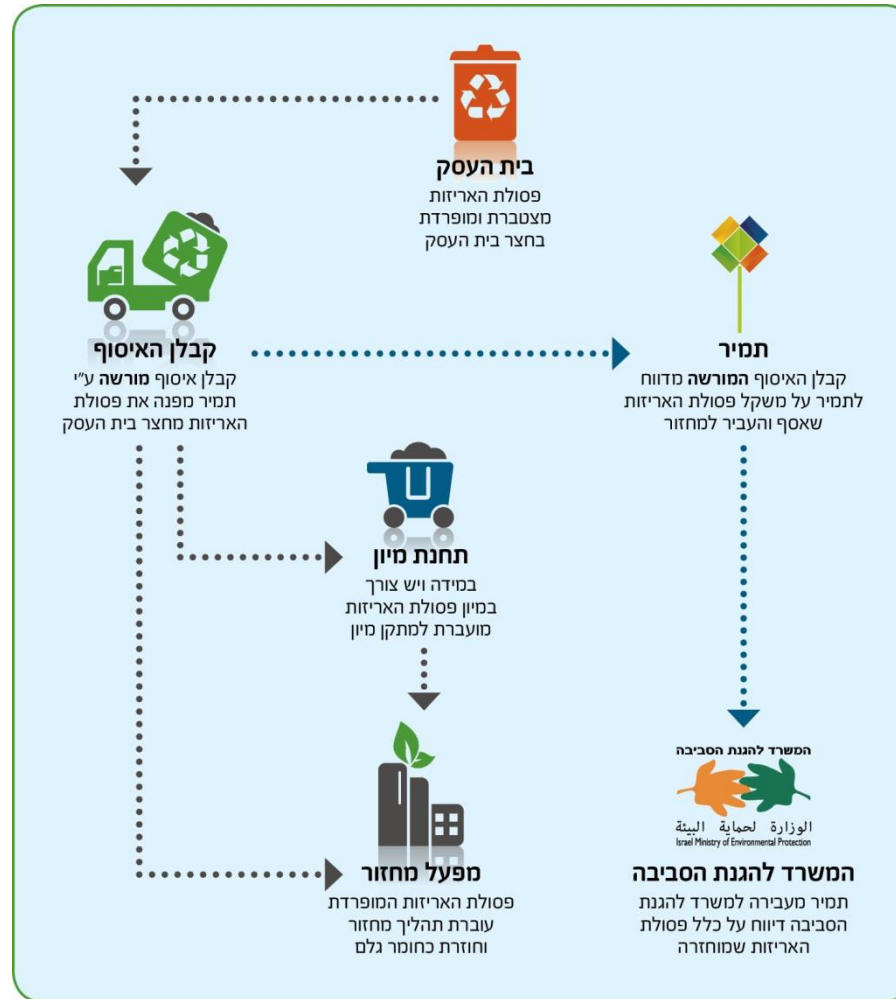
בית העסק
פסולת האריזות מצטברת ומופרדת בחצר בית העסק

קבלן האיסוף
קבלן איסוף מורשה ע"י תמיר מפנה את פסולת האריזות מחצר בית העסק

תמיר
קבלן האיסוף המורשה מדווח לתמיר על משקל פסולת האריזות שאסף והעביר למחזור

תחנת מיון
במידה ויש צורך במיון פסולת האריזות מועברת למתקן מיון

המשרד להגנת הסביבה
الوزارة لحماية البيئة
Israel Ministry of Environmental Protection

מפעל מחזור
פסולת האריזות המופרדת עוברת תהליך מחזור וחוזרת כחומר גלם

המשרד להגנת הסביבה
תמיר מעבירה למשרד להגנת הסביבה דיווח על כלל פסולת האריזות שמוחזרה